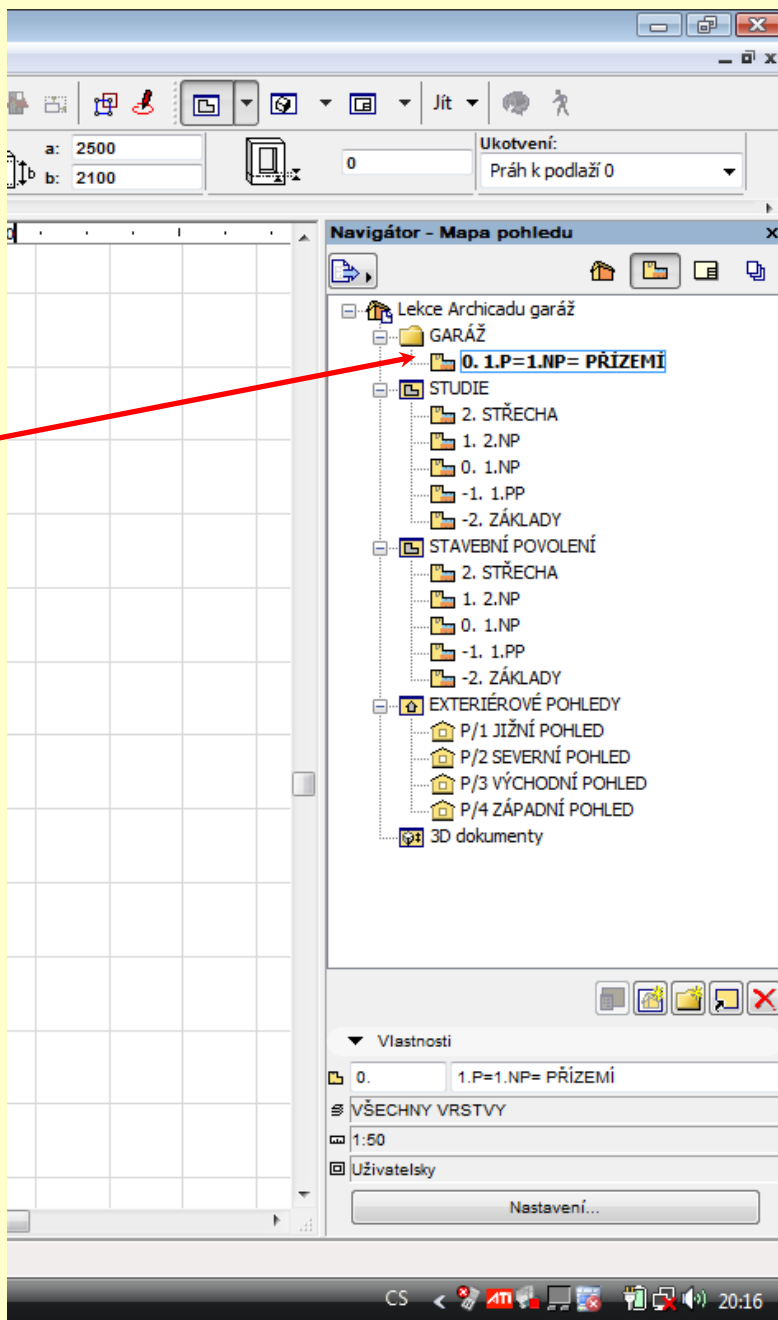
Jít

a: 2500
b: 2100

0

Ukotvení:
Práh k podlaží 0

Navigátor - Mapa pohledu

Lekce Archicadu garáž
GARÁŽ
0. 1.P=1.NP= PŘÍZEMÍ
STUDIE
2. STŘECHA
1. 2.NP
0. 1.NP
-1. 1.PP
-2. ZÁKLADY
STAVEBNÍ POVOLENÍ
2. STŘECHA
1. 2.NP
0. 1.NP
-1. 1.PP
-2. ZÁKLADY
EXTERIÉROVÉ POHLEDY
P/1 JIŽNÍ POHLED
P/2 SEVERNÍ POHLED
P/3 VÝCHODNÍ POHLED
P/4 ZÁPADNÍ POHLED
3D dokumenty

Vlastnosti
0.
1.P=1.NP= PŘÍZEMÍ
VŠECHNY VRSTVY
1:50
Uživatelsky
Nastavení...

CS 20:16